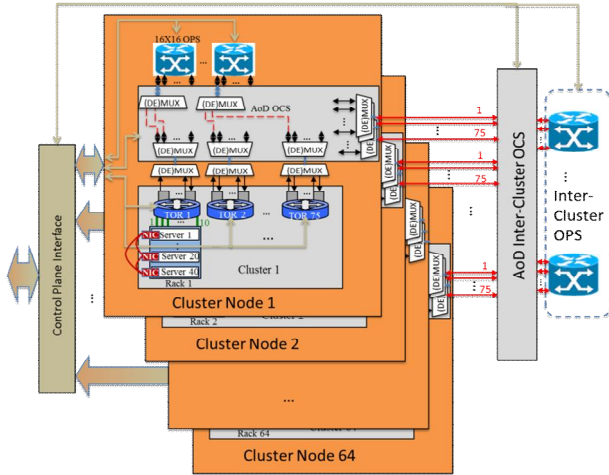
16X16 OPS

...

(DE)MUX

(DE)MUX

AoD OCS

(DE)MUX

(DE)MUX

(DE)MUX

(DE)MUX

(DE)MUX

(DE)MUX

(DE)MUX

TOR 1

TOR 2

TOR 75

1

10

NIC Server 1

NIC Server 20

NIC Server 40

Rack 1

Cluster 1

Cluster Node 1

Rack 2

Cluster Node 2

Rack 64

Cluster Node 64

Control Plane Interface

(DE)MUX

(DE)MUX

(DE)MUX

(DE)MUX

1

75

1

75

1

75

AoD Inter-Cluster OCS

Inter-Cluster OPS